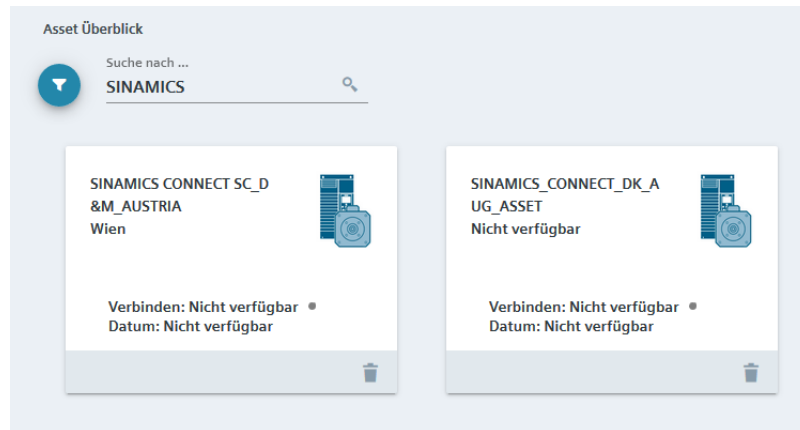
Asset Überblick

Suche nach ...

SINAMICS

SINAMICS CONNECT SC_D&M_AUSTRIA
Wien

Verbinden: Nicht verfügbar
Datum: Nicht verfügbar

SINAMICS_CONNECT_DK_AUG_ASSET
Nicht verfügbar

Verbinden: Nicht verfügbar
Datum: Nicht verfügbar